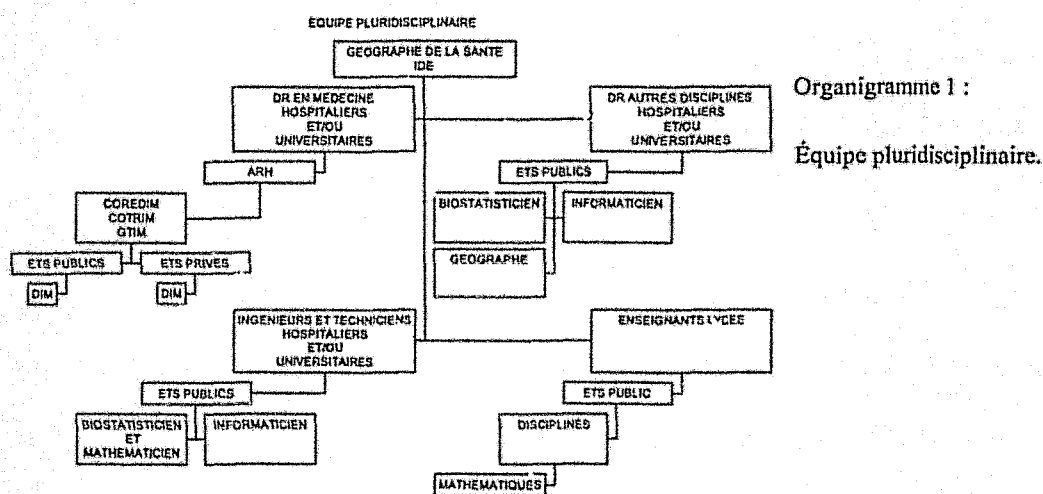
ÉQUIPE PLURIDISCIPLINAIRE

GEOGRAPHE DE LA SANTE
IDE

DR EN MEDECINE
HOSPITALIERS
ET/OU
UNIVERSITAIRES

ARH

COREDIM
COTRIM
GTIM

ETS PUBLICS

ETS PRIVES

DIM

DIM

DR AUTRES DISCIPLINES
HOSPITALIERS
ET/OU
UNIVERSITAIRES

ETS PUBLICS

BIOSTATISTICIEN

INFORMATICIEN

GEOGRAPHE

INGENIEURS ET TECHNICIENS
HOSPITALIERS
ET/OU
UNIVERSITAIRES

ETS PUBLICS

BIOSTATISTICIEN
ET
MATHEMATICIEN

INFORMATICIEN

ENSEIGNANTS LYCEE

ETS PUBLIC

DISCIPLINES

MATHEMATIQUES

Organigramme 1 :

Équipe pluridisciplinaire.